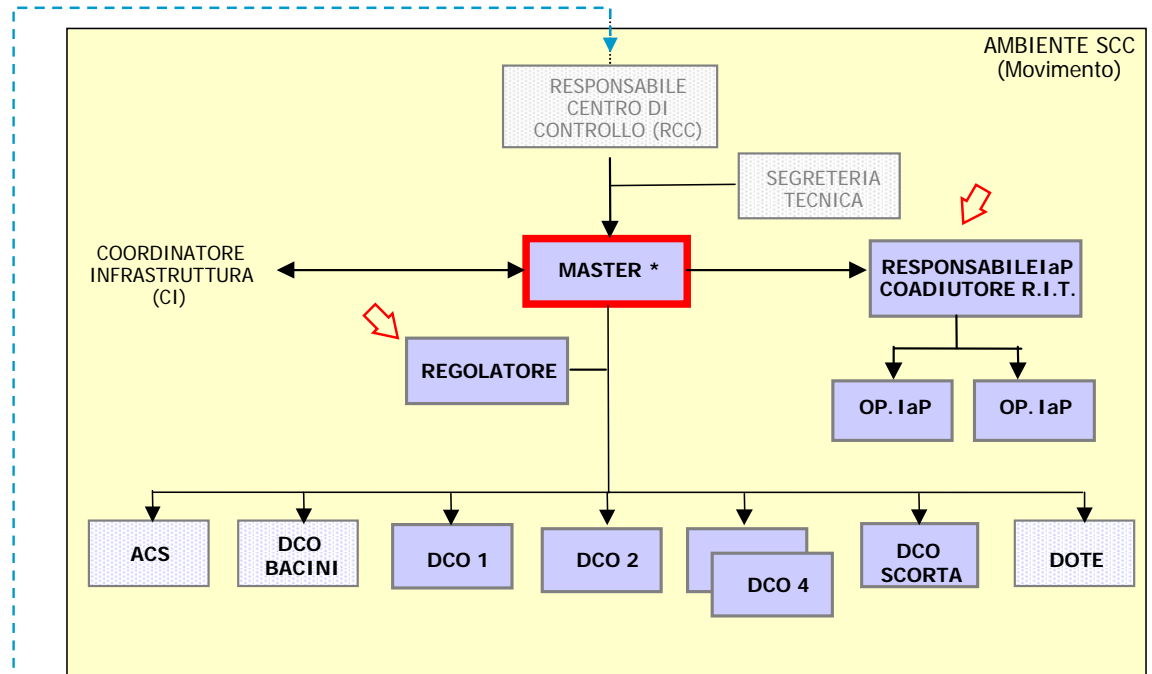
AMBIENTE SCC
(Movimento)

RESPONSABILE CENTRO DI CONTROLLO (RCC)

SEGRETERIA TECNICA

COORDINATORE INFRASTRUTTURA (CI)

MASTER *

RESPONSABILEIaP COADIUTORE R.I.T.

REGOLATORE

OP. IaP

OP. IaP

ACS

DCO BACINI

DCO 1

DCO 2

DCO 4

DCO SCORTA

DOTE